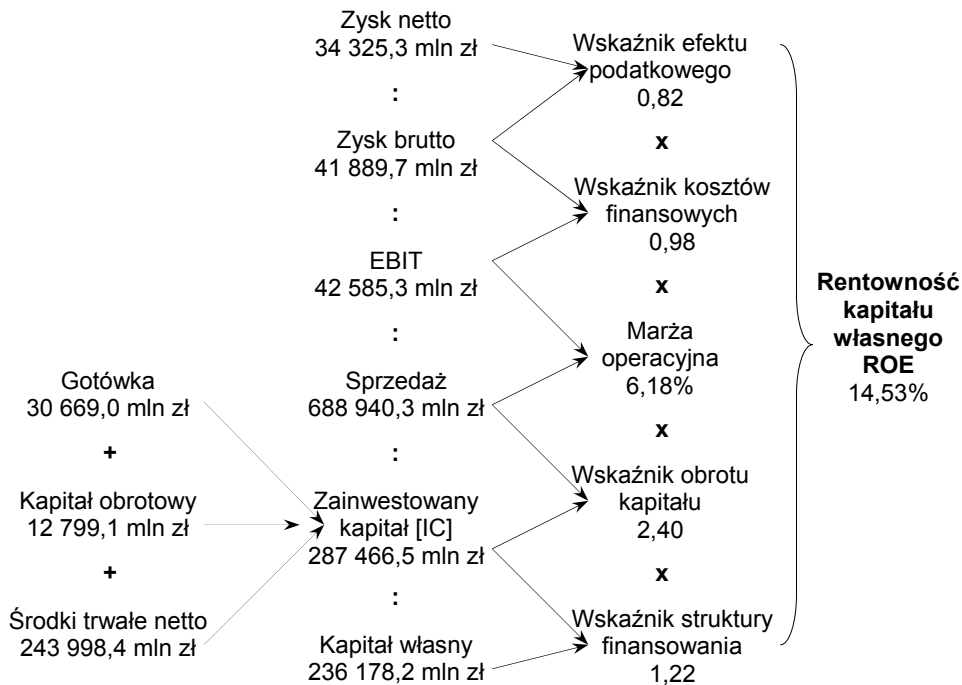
Zysk netto
34 325,3 mln zł

:

Zysk brutto
41 889,7 mln zł

:

EBIT
42 585,3 mln zł

:

Sprzedaż
688 940,3 mln zł

:

Zainwestowany kapitał [IC]
287 466,5 mln zł

:

Kapitał własny
236 178,2 mln zł

Gotówka
30 669,0 mln zł

+

Kapitał obrotowy
12 799,1 mln zł

+

Środki trwałe netto
243 998,4 mln zł

Wskaźnik efektu podatkowego
0,82

x

Wskaźnik kosztów finansowych
0,98

x

Marża operacyjna
6,18%

x

Wskaźnik obrotu kapitału
2,40

x

Wskaźnik struktury finansowania
1,22

**Rentowność kapitału własnego ROE**
14,53%